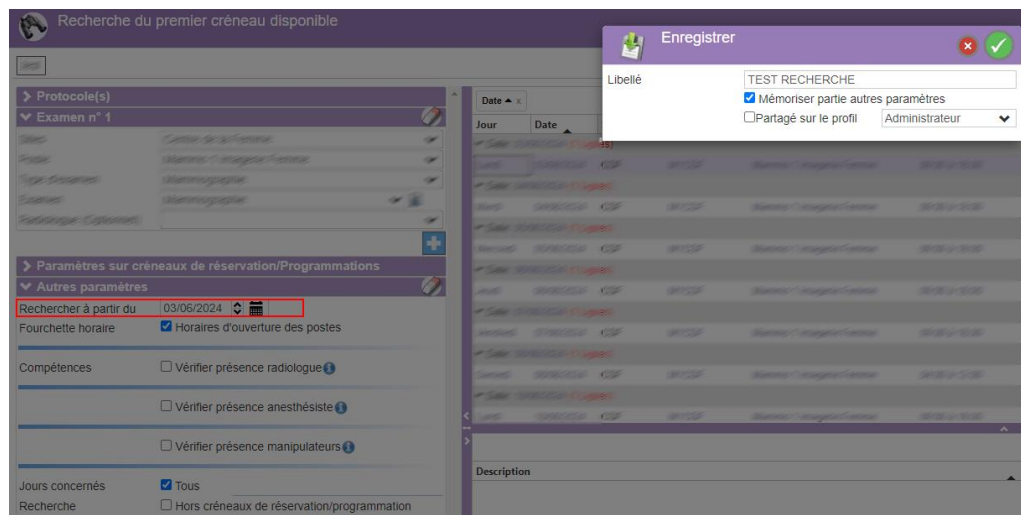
Recherche du premier créneau disponible

> Protocole(s)
Examen n° 1

> Paramètres sur créneaux de réservation/Programmations
Autres paramètres
Rechercher à partir du 03/06/2024
Fourchette horaire ☑ Horaires d'ouverture des postes
Compétences ☐ Vérifier présence radiologue
☐ Vérifier présence anesthésiste
☐ Vérifier présence manipulateurs
Jours concernés ☑ Tous
Recherche ☐ Hors créneaux de réservation/programmation

Date ▲ x
Jour Date

Description

Enregistrer
Libellé TEST RECHERCHE
☑ Mémoriser partie autres paramètres
☐ Partagé sur le profil Administrateur